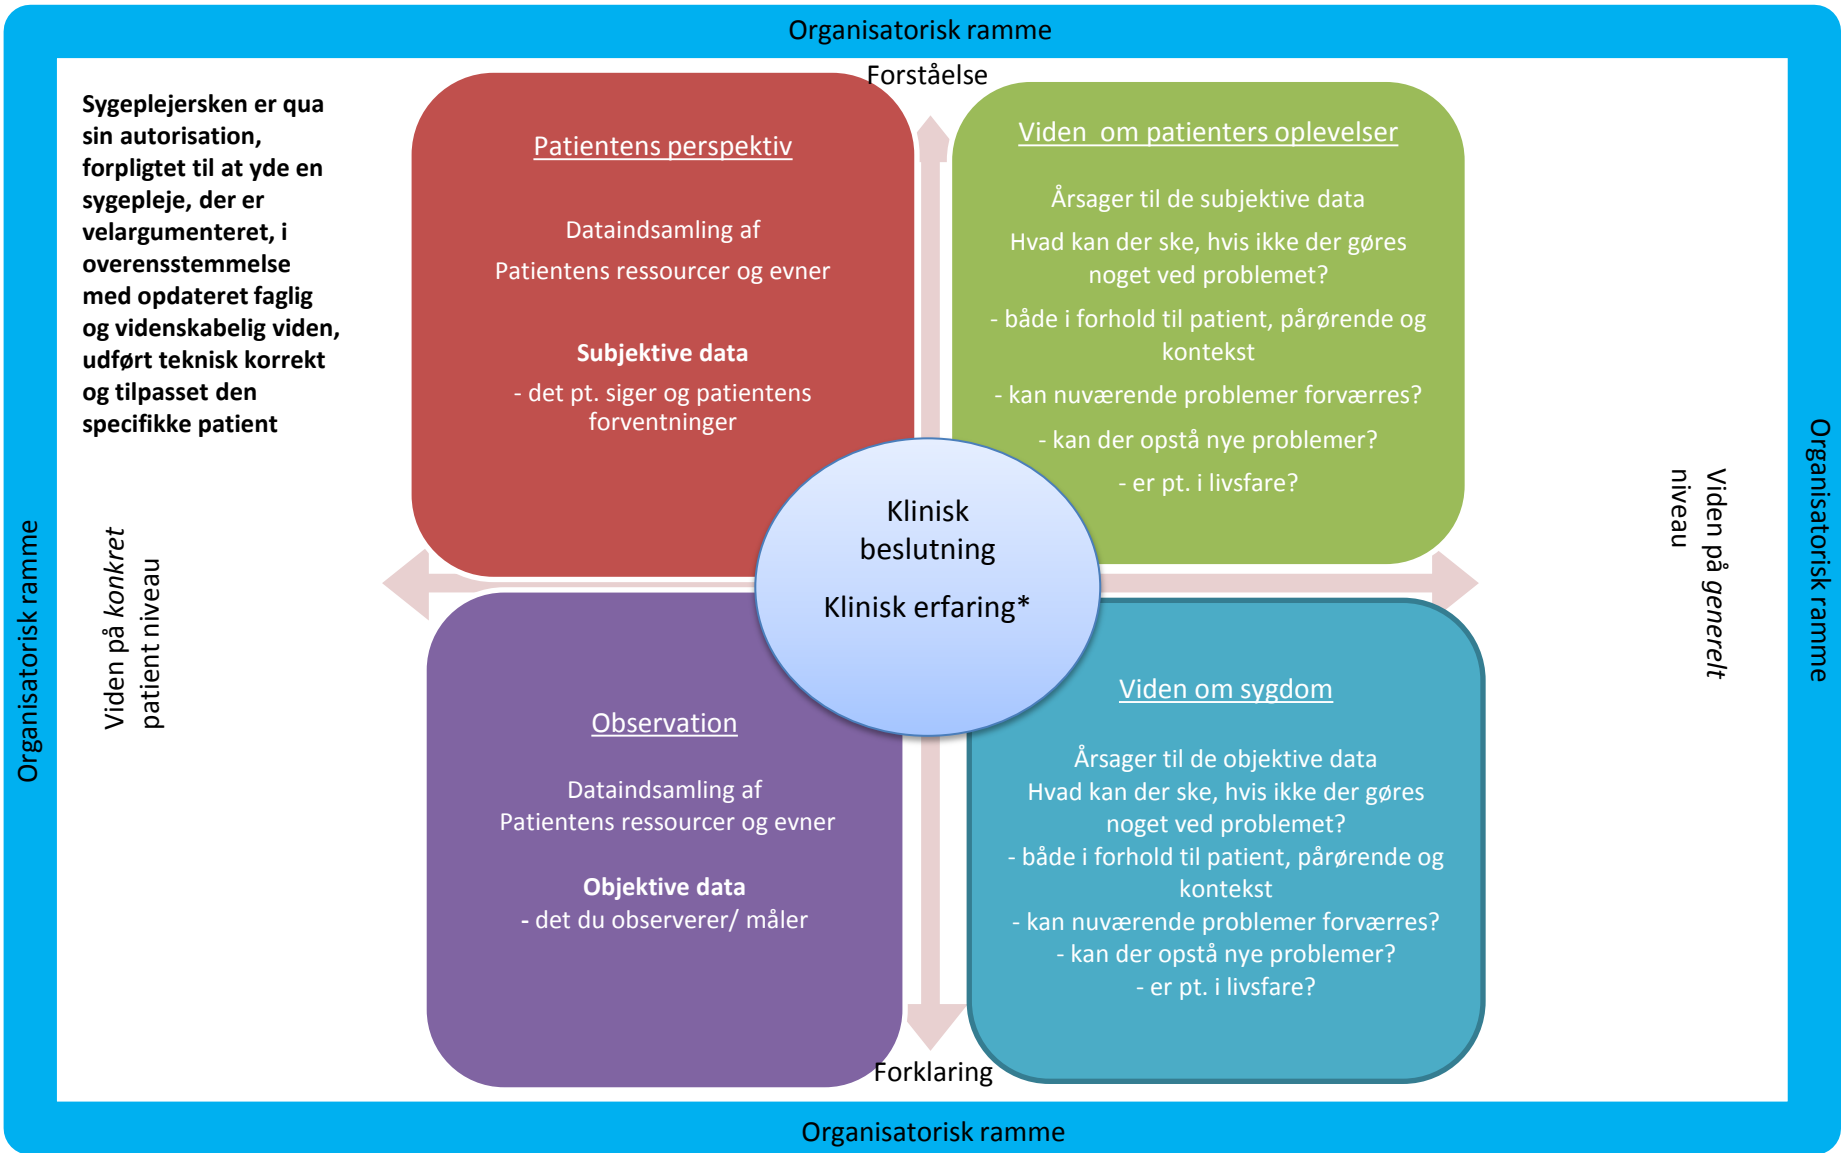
Organisatorisk ramme

Forståelse

Sygeplejersken er qua sin autorisation, forpligtet til at yde en sygepleje, der er velargumenteret, i overensstemmelse med opdateret faglig og videnskabelig viden, udført teknisk korrekt og tilpasset den specifikke patient

Patientens perspektiv

Dataindsamling af

Patientens ressourcer og evner

**Subjektive data**

- det pt. siger og patientens forventninger

Viden om patienters oplevelser

Årsager til de subjektive data

Hvad kan der ske, hvis ikke der gøres noget ved problemet?

- både i forhold til patient, pårørende og kontekst

- kan nuværende problemer forværres?

- kan der opstå nye problemer?

- er pt. i livsfare?

Organisatorisk ramme

Viden på *konkret* patient niveau

Klinisk beslutning

Klinisk erfaring*

Viden på *generelt* niveau

Organisatorisk ramme

Observation

Dataindsamling af

Patientens ressourcer og evner

**Objektive data**

- det du observerer/ måler

Viden om sygdom

Årsager til de objektive data

Hvad kan der ske, hvis ikke der gøres noget ved problemet?

- både i forhold til patient, pårørende og kontekst

- kan nuværende problemer forværres?

- kan der opstå nye problemer?

- er pt. i livsfare?

Forklaring

Organisatorisk ramme